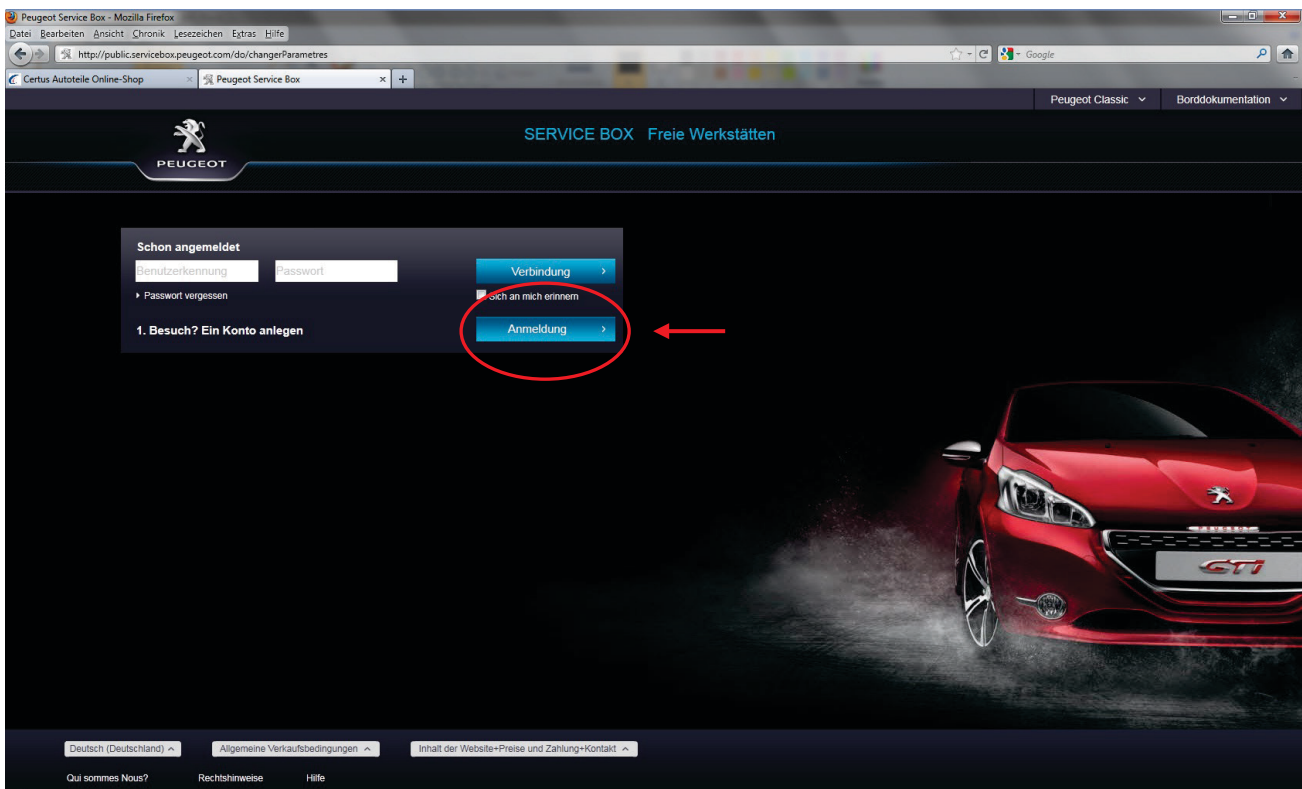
Peugeot Service Box - Mozilla Firefox

Datei Bearbeiten Ansicht Chronik Lesezeichen Extras Hilfe

http://public.servicebox.peugeot.com/do/changerParametres

Google

Certus Autoteile Online-Shop

Peugeot Service Box

Peugeot Classic

Borddokumentation

PEUGEOT

SERVICE BOX Freie Werkstätten

Schon angemeldet

Benutzerkennung

Passwort

Verbindung

Passwort vergessen

Sich an mich erinnern

1. Besuch? Ein Konto anlegen

Anmeldung

GTi

Deutsch (Deutschland)

Allgemeine Verkaufsbedingungen

Inhalt der Website+Preise und Zahlung+Kontakt

Qui sommes Nous?

Rechtshinweise

Hilfe